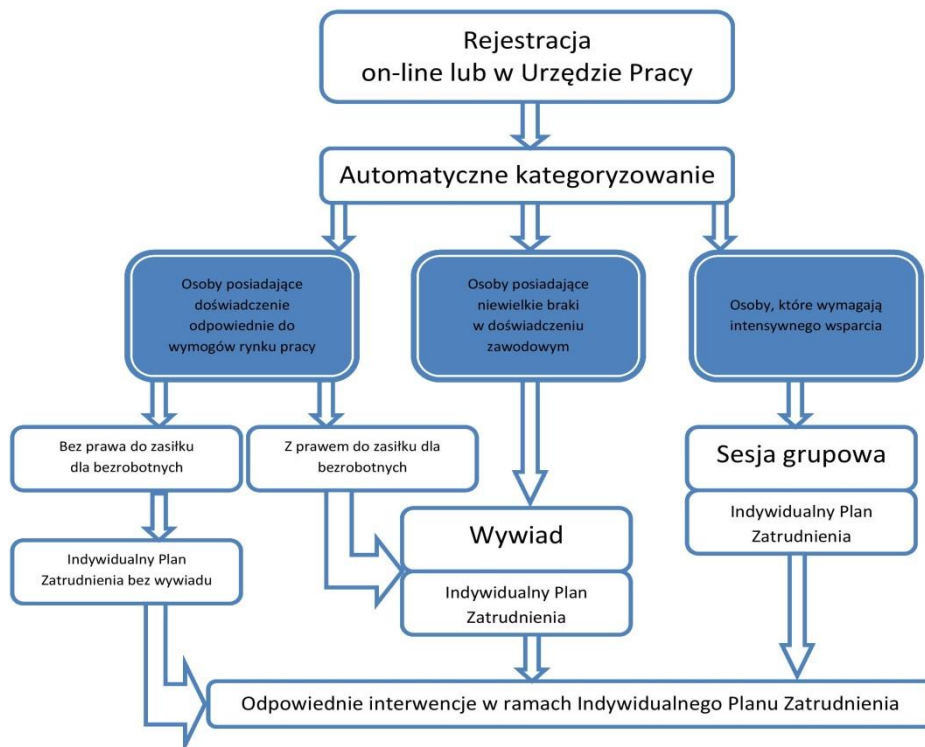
Rejestracja
on-line lub w Urzędzie Pracy

Automatyczne kategoryzowanie

Osoby posiadające doświadczenie odpowiednie do wymogów rynku pracy

Osoby posiadające niewielkie braki w doświadczeniu zawodowym

Osoby, które wymagają intensywnego wsparcia

Bez prawa do zasiłku dla bezrobotnych

Z prawem do zasiłku dla bezrobotnych

Sesja grupowa

Indywidualny Plan Zatrudnienia

Indywidualny Plan Zatrudnienia bez wywiadu

Wywiad

Indywidualny Plan Zatrudnienia

Odpowiednie interwencje w ramach Indywidualnego Planu Zatrudnienia